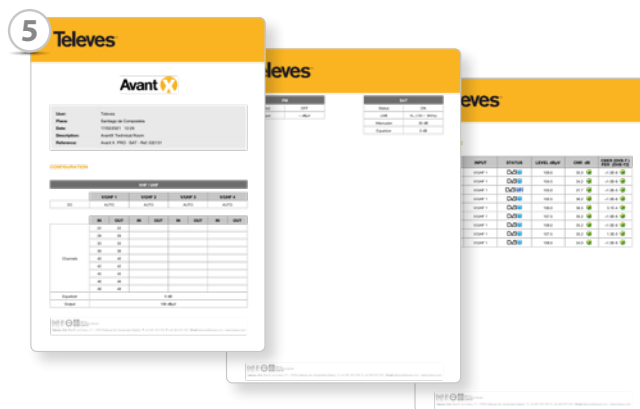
5

Televes

Avant X

User: Televes
Place: Santiago de Compostela
Date: 17/03/2021 13:28
Description: AvantX Technical Room
Reference: Avant X PRO SAT Ref. 532131

CONFIGURATION

| | VGNF 1 | VGNF 2 | VGNF 3 | VGNF 4 |
|---|---|---|---|---|
| DC | AUTO | AUTO | AUTO | AUTO |

Channels

Equalizer 0 dB
Output 106 dBuV

Televes

FM
OFF

SAT
Status ON

Equalizer 0 dB

Televes

| INPUT | STATUS | LEVEL dBµV | C/N dB | CBER (DVB-T) PER (DVB-T2) |
|---|---|---|---|---|
| VGNF 1 | | 106.0 | | |
| VGNF 1 | | 106.0 | | |
| VGNF 1 | | 106.0 | | |
| VGNF 1 | | 106.0 | | |
| VGNF 1 | | 106.0 | | |
| VGNF 1 | | 107.0 | | |
| VGNF 1 | | 107.0 | | |
| VGNF 1 | | 106.0 | | |